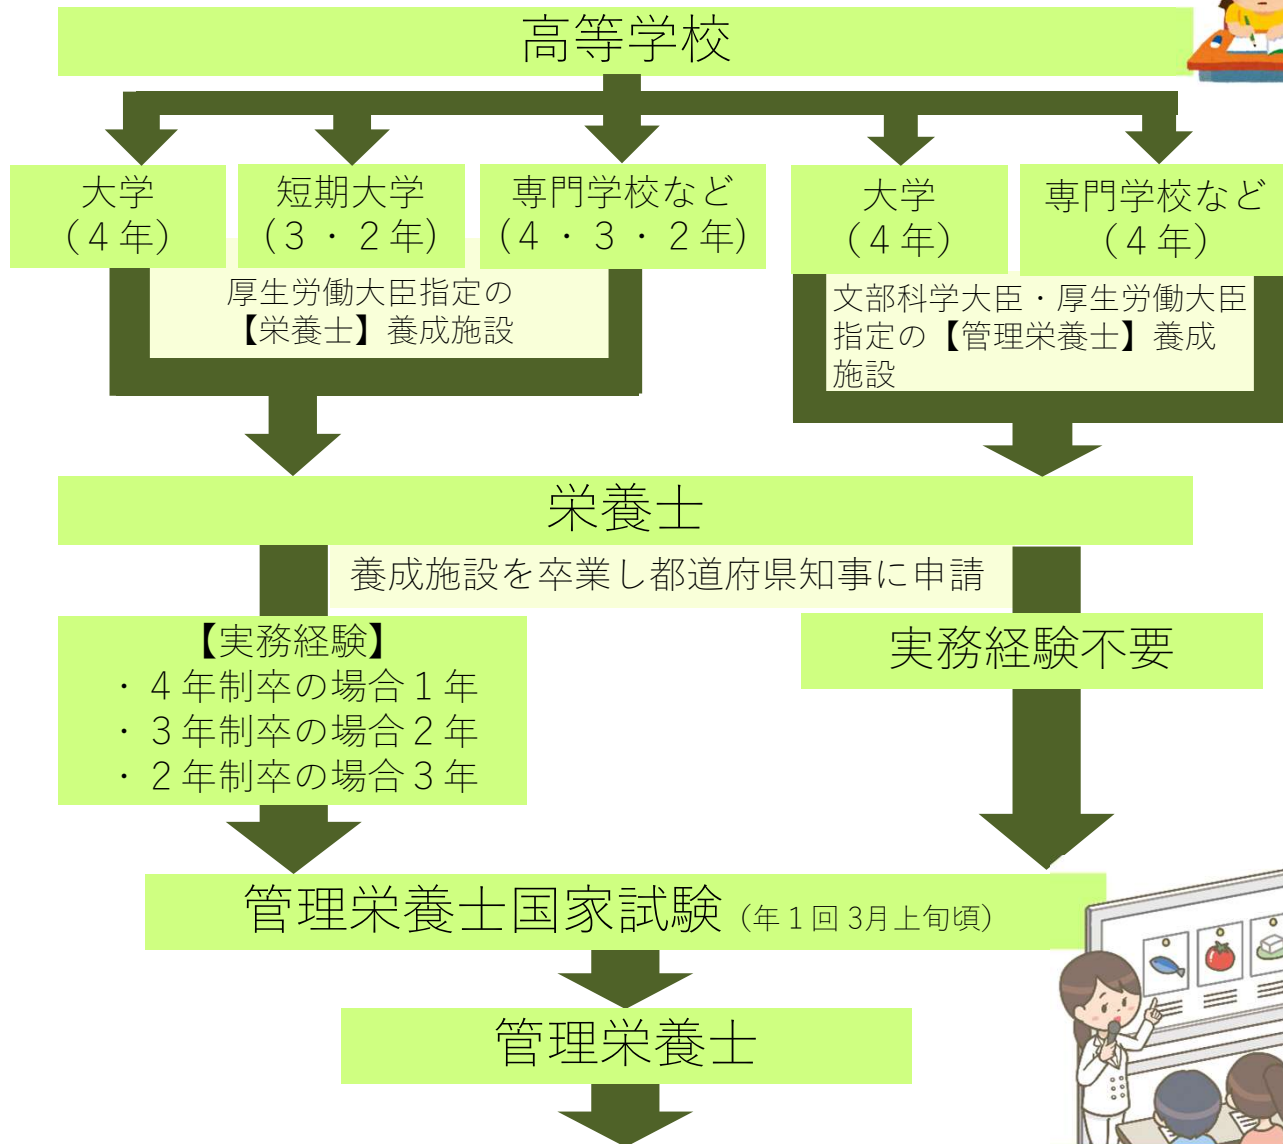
高等学校

大学
（４年）

短期大学
（３・２年）

専門学校など
（４・３・２年）

大学
（４年）

専門学校など
（４年）

厚生労働大臣指定の
【栄養士】養成施設

文部科学大臣・厚生労働大臣指定の【管理栄養士】養成施設

栄養士

養成施設を卒業し都道府県知事に申請

【実務経験】
・４年制卒の場合１年
・３年制卒の場合２年
・２年制卒の場合３年

実務経験不要

管理栄養士国家試験（年１回 3月上旬頃）

管理栄養士